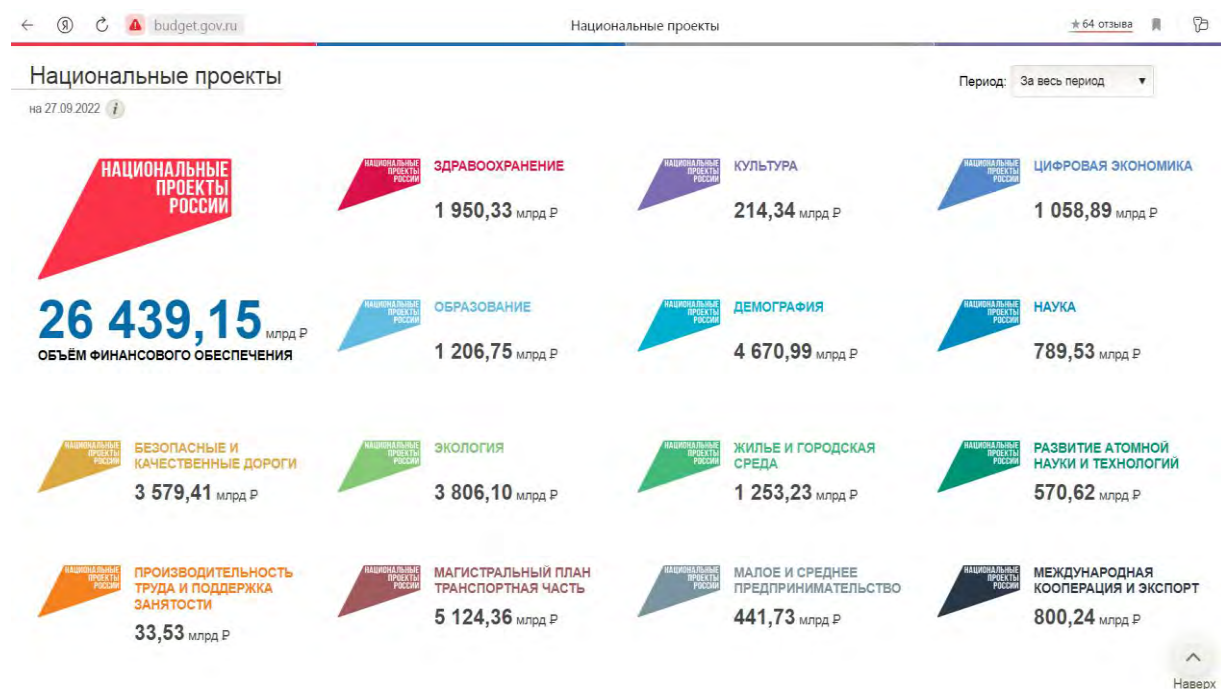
budget.gov.ru

Национальные проекты

★64 отзыва

Национальные проекты

на 27.09.2022

Период: За весь период

НАЦИОНАЛЬНЫЕ ПРОЕКТЫ РОССИИ

26 439,15 млрд ₽
ОБЪЁМ ФИНАНСОВОГО ОБЕСПЕЧЕНИЯ

НАЦИОНАЛЬНЫЕ ПРОЕКТЫ РОССИИ
ЗДРАВООХРАНЕНИЕ
1 950,33 млрд ₽

НАЦИОНАЛЬНЫЕ ПРОЕКТЫ РОССИИ
КУЛЬТУРА
214,34 млрд ₽

НАЦИОНАЛЬНЫЕ ПРОЕКТЫ РОССИИ
ЦИФРОВАЯ ЭКОНОМИКА
1 058,89 млрд ₽

НАЦИОНАЛЬНЫЕ ПРОЕКТЫ РОССИИ
ОБРАЗОВАНИЕ
1 206,75 млрд ₽

НАЦИОНАЛЬНЫЕ ПРОЕКТЫ РОССИИ
ДЕМОГРАФИЯ
4 670,99 млрд ₽

НАЦИОНАЛЬНЫЕ ПРОЕКТЫ РОССИИ
НАУКА
789,53 млрд ₽

НАЦИОНАЛЬНЫЕ ПРОЕКТЫ РОССИИ
БЕЗОПАСНЫЕ И КАЧЕСТВЕННЫЕ ДОРОГИ
3 579,41 млрд ₽

НАЦИОНАЛЬНЫЕ ПРОЕКТЫ РОССИИ
ЭКОЛОГИЯ
3 806,10 млрд ₽

НАЦИОНАЛЬНЫЕ ПРОЕКТЫ РОССИИ
ЖИЛЬЕ И ГОРОДСКАЯ СРЕДА
1 253,23 млрд ₽

НАЦИОНАЛЬНЫЕ ПРОЕКТЫ РОССИИ
РАЗВИТИЕ АТОМНОЙ НАУКИ И ТЕХНОЛОГИЙ
570,62 млрд ₽

НАЦИОНАЛЬНЫЕ ПРОЕКТЫ РОССИИ
ПРОИЗВОДИТЕЛЬНОСТЬ ТРУДА И ПОДДЕРЖКА ЗАНЯТОСТИ
33,53 млрд ₽

НАЦИОНАЛЬНЫЕ ПРОЕКТЫ РОССИИ
МАГИСТРАЛЬНЫЙ ПЛАН ТРАНСПОРТНАЯ ЧАСТЬ
5 124,36 млрд ₽

НАЦИОНАЛЬНЫЕ ПРОЕКТЫ РОССИИ
МАЛОЕ И СРЕДНЕЕ ПРЕДПРИНИМАТЕЛЬСТВО
441,73 млрд ₽

НАЦИОНАЛЬНЫЕ ПРОЕКТЫ РОССИИ
МЕЖДУНАРОДНАЯ КООПЕРАЦИЯ И ЭКСПОРТ
800,24 млрд ₽

Наверх